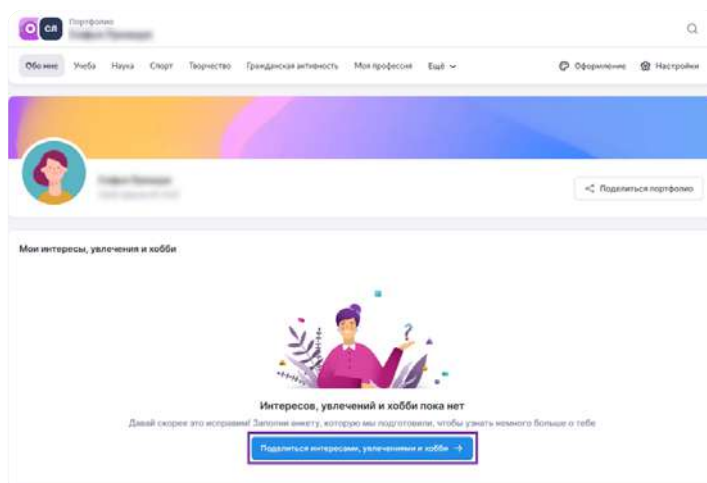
СЛ Портфолио
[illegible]

Обо мне Учеба Наука Спорт Творчество Гражданская активность Моя профессия Ещё

Оформление Настройки

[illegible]
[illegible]

Поделиться портфолио

Мои интересы, увлечения и хобби

Интересов, увлечений и хобби пока нет

Давай скорее это исправим! Заполни анкету, которую мы подготовили, чтобы узнать немного больше о тебе

Поделиться интересами, увлечениями и хобби →